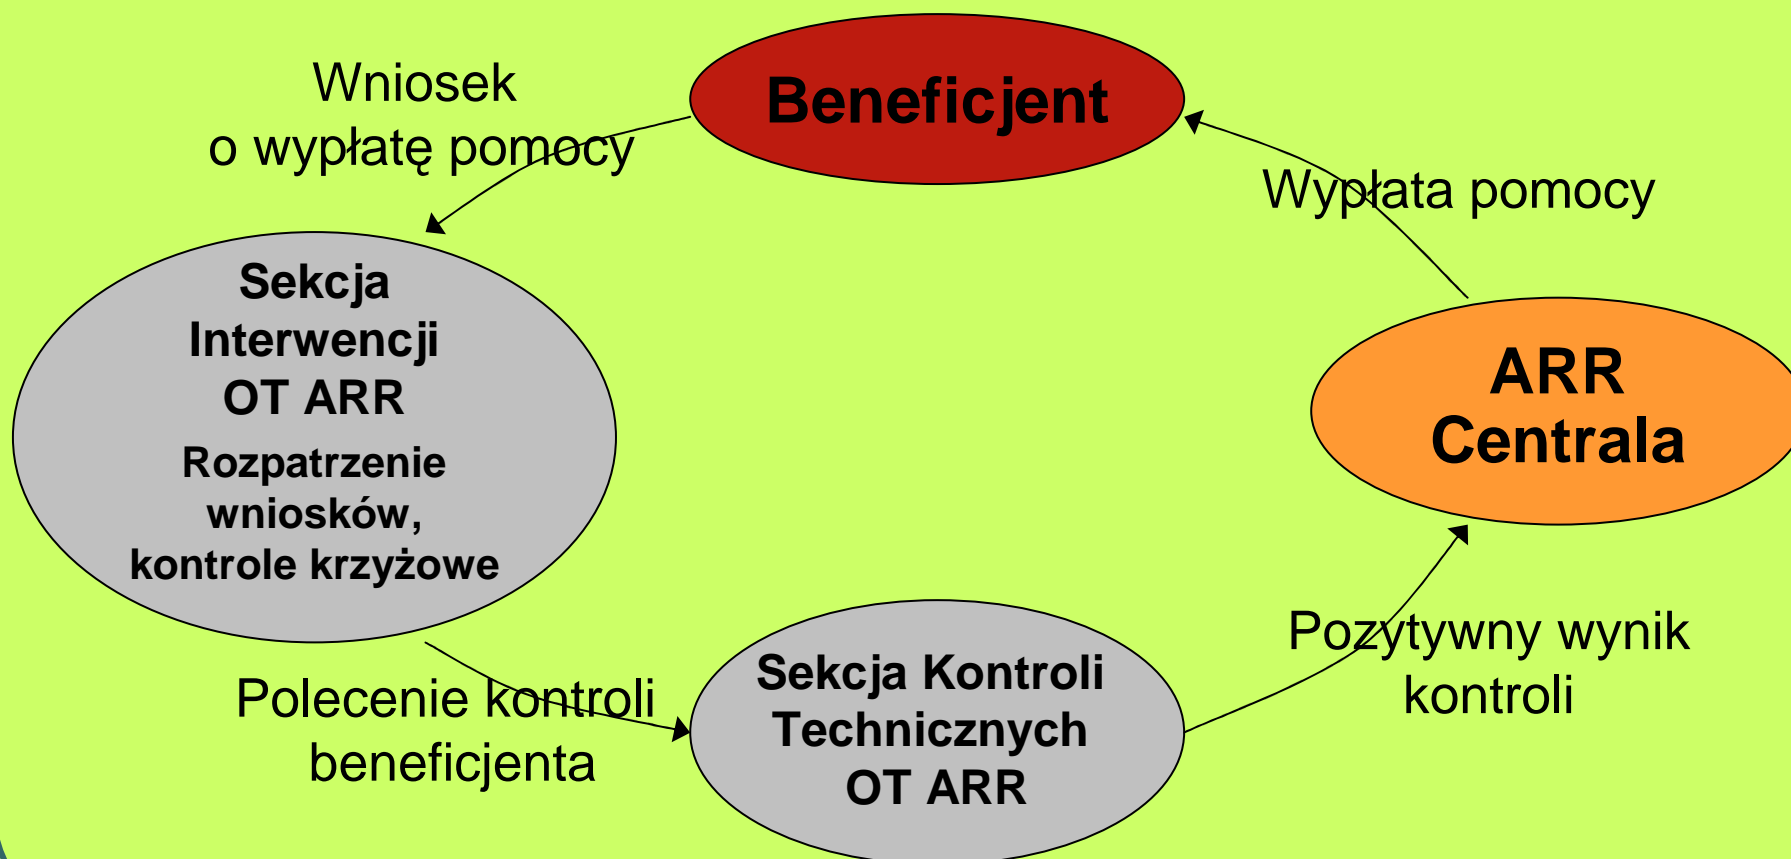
Beneficjent

Wniosek o wypłatę pomocy

Wypłata pomocy

Sekcja Interwencji OT ARR

Rozpatrzenie wniosków, kontrole krzyżowe

ARR Centrala

Pozytywny wynik kontroli

Polecenie kontroli beneficjenta

Sekcja Kontroli Technicznych OT ARR